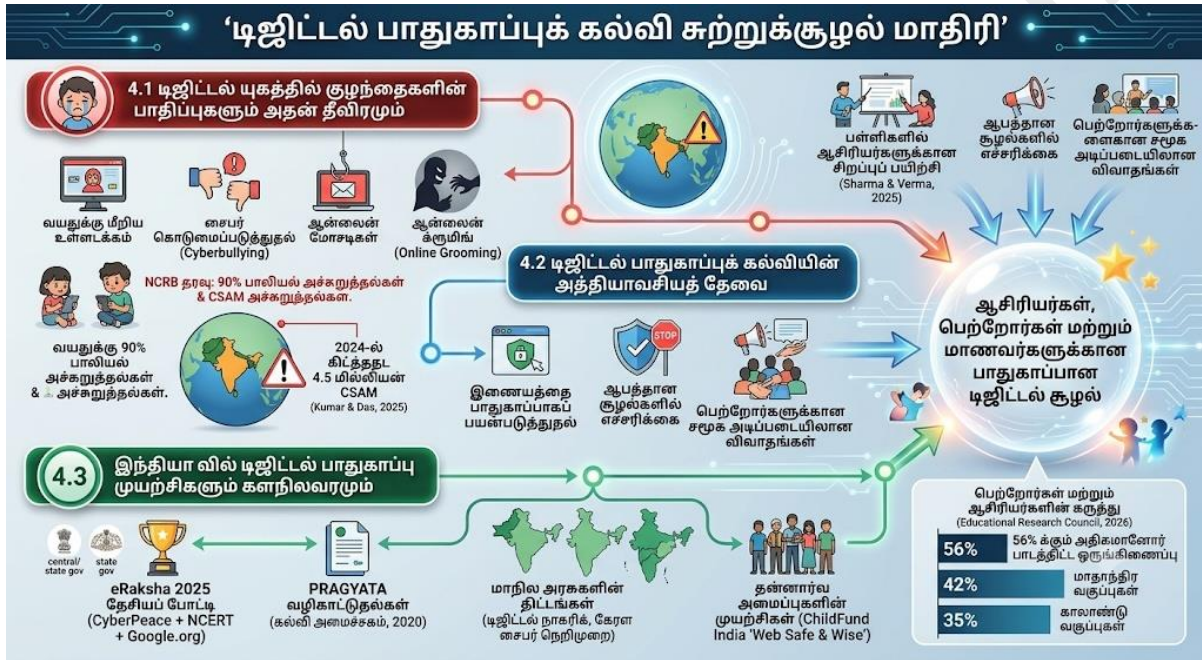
'டிஜிட்டல் பாதுகாப்புக் கல்வி சுற்றுக்சூழல் மாதிரி'

4.1 டிஜிட்டல் யுகத்தில் குழந்தைகளின் பாதிப்புகளும் அதன் தீவிரமும்

வயதுக்கு மீறிய உள்ளடக்கம்

சைபர் கொடுமைப்படுத்துதல் (Cyberbullying)

ஆன்லைன் மோசடிகள்

ஆன்லைன் க்ரூமிங் (Online Grooming)

NCRB தரவு: 90% பாலியல் அச்சுறுத்தல்கள் & CSAM அச்சுறுத்தல்கள்.

வயதுக்கு 90% பாலியல் அச்சுறுத்தல்கள் & அச்சுறுத்தல்கள்.

2024-ல் கிட்டதட 4.5 மில்லியன் CSAM (Kumar & Das, 2025)

பள்ளிகளில் ஆசிரியர்களுக்கான சிறப்புப் பயிற்சி (Sharma & Verma, 2025)

ஆபத்தான சூழல்களில் எச்சரிக்கை

பெற்றோர்களுக்கான சமூக அடிப்படையிலான விவாதங்கள்

4.2 டிஜிட்டல் பாதுகாப்புக் கல்வியின் அத்தியாவசியத் தேவை

இணையத்தை பாதுகாப்பாகப் பயன்படுத்துதல்

STOP

ஆபத்தான சூழல்களில் எச்சரிக்கை

பெற்றோர்களுக்கான சமூக அடிப்படையிலான விவாதங்கள்

ஆசிரியர்கள், பெற்றோர்கள் மற்றும் மாணவர்களுக்கான பாதுகாப்பான டிஜிட்டல் சூழல்

4.3 இந்தியா வில் டிஜிட்டல் பாதுகாப்பு முயற்சிகளும் களநிலவரமும்

central/ state gov

state gov

eRaksha 2025 தேசியப் போட்டி (CyberPeace + NCERT + Google.org)

PRAGYATA வழிகாட்டுதல்கள் (கல்வி அமைச்சகம், 2020)

மாநில அரசுகளின் திட்டங்கள் (டிஜிட்டல் நாகரிக், கேரள சைபர் நெறிமுறை)

தன்னார்வ அமைப்புகளின் முயற்சிகள் (ChildFund India 'Web Safe & Wise')

பெற்றோர்கள் மற்றும் ஆசிரியர்களின் கருத்து (Educational Research Council, 2026)

| | |
|---|---|
| 56% | 56% க்கும் அதிகமானோர் பாடத்திட்ட ஒருங்கிணைப்பு |
| 42% | மாதாந்திர வகுப்புகள் |
| 35% | காலாண்டு வகுப்புகள் |